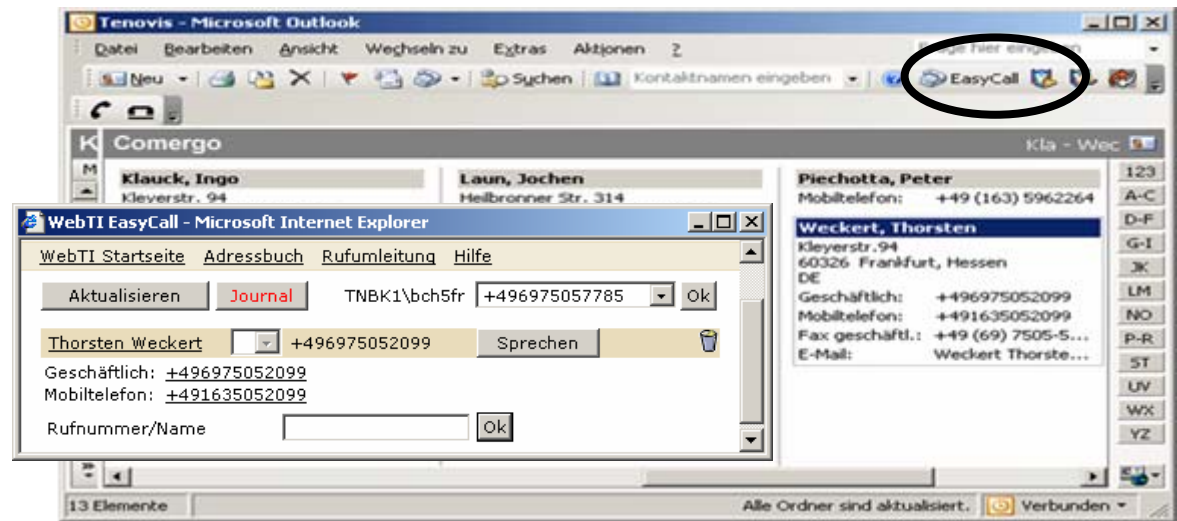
Tenovis - Microsoft Outlook

Datei Bearbeiten Ansicht Wechseln zu Extras Aktionen ?

Frage hier eingeben

Neu Suchen Kontaktnamen eingeben EasyCall

Comergo

Kla - Wec

Klauck, Ingo
Kleyerstr. 94

Laun, Jochen
Heilbronner Str. 314

Piechotta, Peter
Mobiltelefon: +49 (163) 5962264

Weckert, Thorsten
Kleyerstr.94
60326 Frankfurt, Hessen
DE
Geschäftlich: +496975052099
Mobiltelefon: +491635052099
Fax geschäftl.: +49 (69) 7505-5...
E-Mail: Weckert Thorste...

123
A-C
D-F
G-I
JK
LM
NO
P-R
ST
UV
WX
YZ

WebTI EasyCall - Microsoft Internet Explorer

WebTI Startseite Adressbuch Rufumleitung Hilfe

Aktualisieren Journal TNBK1\bch5fr +496975057785 Ok

Thorsten Weckert +496975052099 Sprechen

Geschäftlich: +496975052099
Mobiltelefon: +491635052099

Rufnummer/Name Ok

13 Elemente

Alle Ordner sind aktualisiert. Verbunden